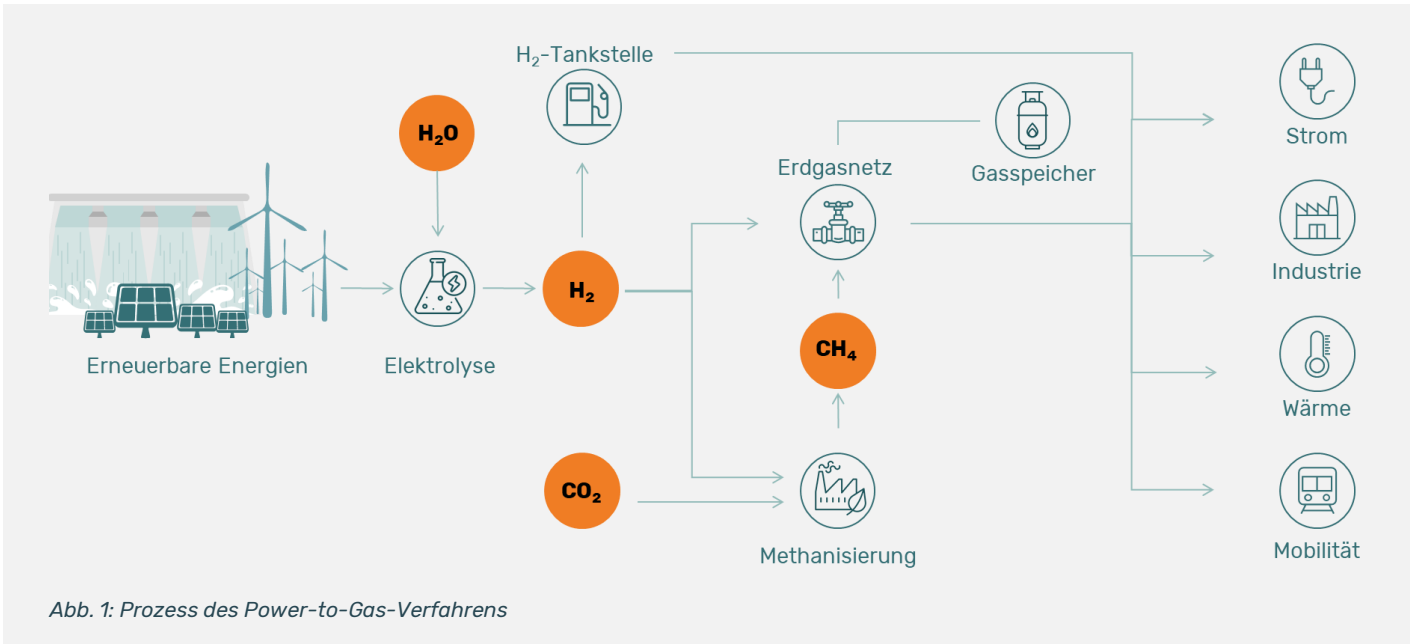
$H_2$-Tankstelle

$H_2O$

Erdgasnetz

Gasspeicher

Strom

Industrie

$H_2$

$CH_4$

Wärme

Erneuerbare Energien

Elektrolyse

$CO_2$

Mobilität

Methanisierung

Abb. 1: Prozess des Power-to-Gas-Verfahrens